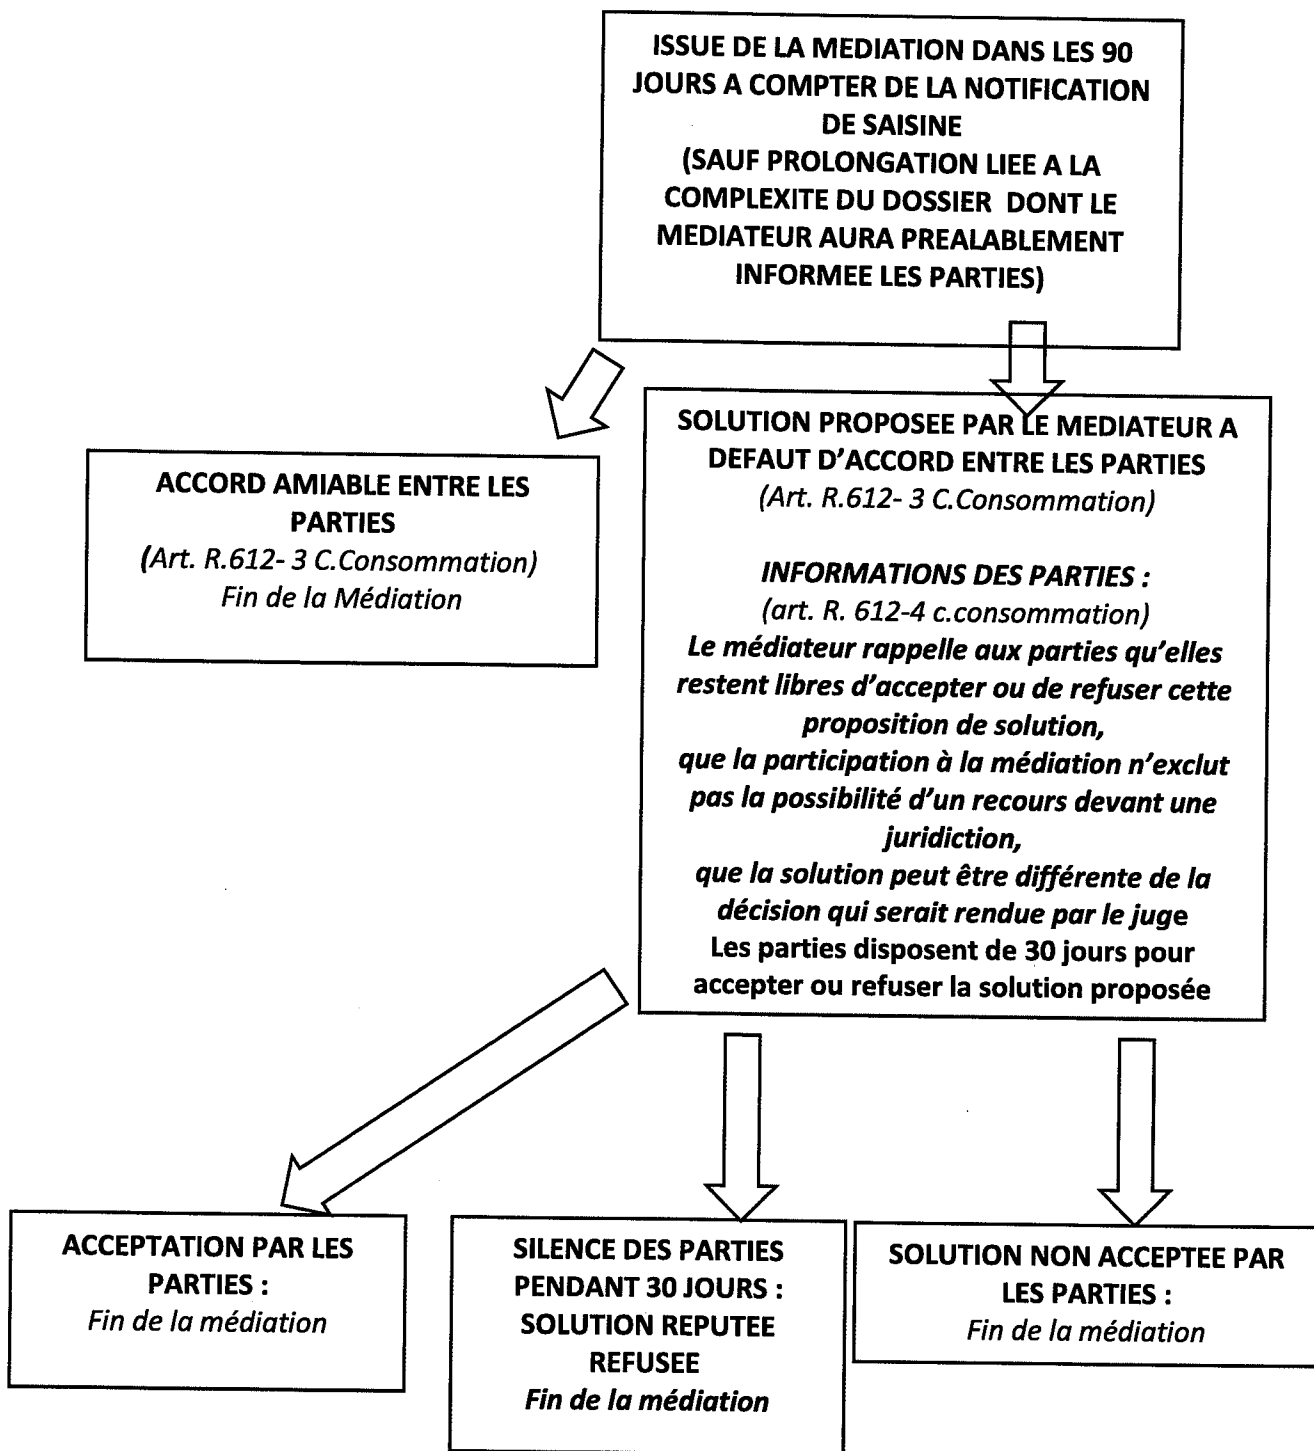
ISSUE DE LA MEDIATION DANS LES 90 JOURS A COMPTER DE LA NOTIFICATION DE SAISINE
(SAUF PROLONGATION LIEE A LA COMPLEXITE DU DOSSIER DONT LE MEDIATEUR AURA PREALABLEMENT INFORMEE LES PARTIES)

ACCORD AMIABLE ENTRE LES PARTIES
(Art. R.612- 3 C.Consommation)
Fin de la Médiation

SOLUTION PROPOSEE PAR LE MEDIATEUR A DEFAUT D'ACCORD ENTRE LES PARTIES
(Art. R.612- 3 C.Consommation)

INFORMATIONS DES PARTIES :
(art. R. 612-4 c.consommation)
Le médiateur rappelle aux parties qu'elles restent libres d'accepter ou de refuser cette proposition de solution,
que la participation à la médiation n'exclut pas la possibilité d'un recours devant une juridiction,
que la solution peut être différente de la décision qui serait rendue par le juge
Les parties disposent de 30 jours pour accepter ou refuser la solution proposée

ACCEPTATION PAR LES PARTIES :
Fin de la médiation

SILENCE DES PARTIES PENDANT 30 JOURS : SOLUTION REPUTEE REFUSEE
Fin de la médiation

SOLUTION NON ACCEPTEE PAR LES PARTIES :
Fin de la médiation